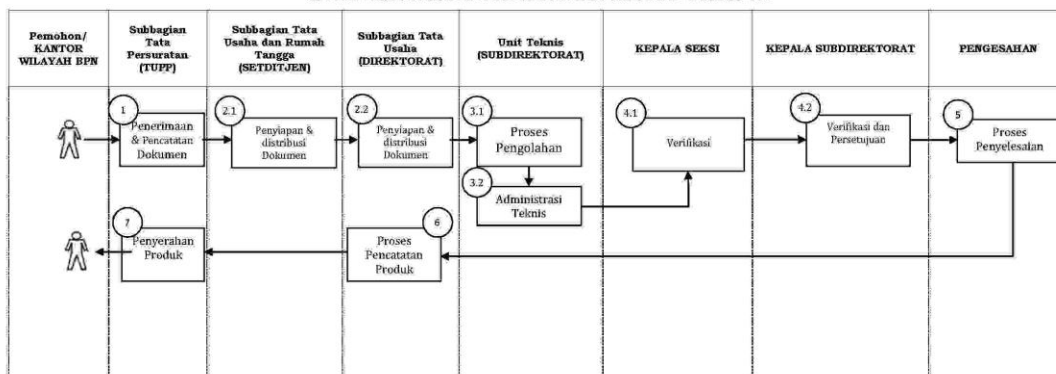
| Pemohon/ KANTOR WILAYAH BPN | Subbagian Tata Persuratan (TUPP) | Subbagian Tata Usaha dan Rumah Tangga (SETDITJEN) | Subbagian Tata Usaha (DIREKTORAT) | Unit Teknis (SUBDIREKTORAT) | KEPALA SEKSI | KEPALA SUBDIREKTORAT | PENGESAHAN |
|---|---|---|---|---|---|---|---|

1 Penerimaan & Pencatatan Dokumen

2.1 Penyiapan & distribusi Dokumen

2.2 Penyiapan & distribusi Dokumen

3.1 Proses Pengolahan

3.2 Administrasi Teknis

4.1 Verifikasi

4.2 Verifikasi dan Persetujuan

5 Proses Penyelesaian

6 Proses Pencatatan Produk

7 Penyerahan Produk